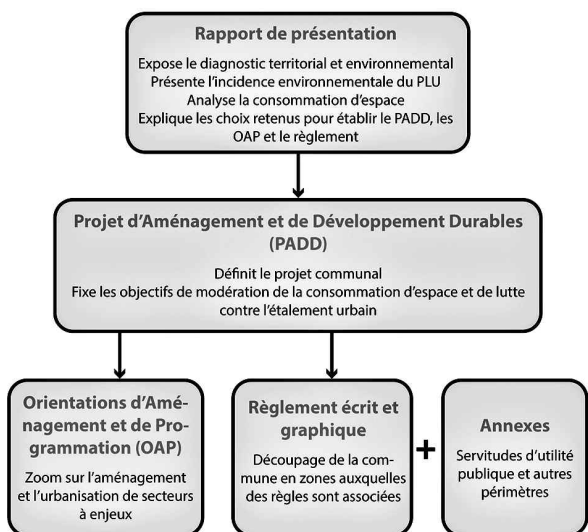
Rapport de présentation

Expose le diagnostic territorial et environnemental
Présente l'incidence environnementale du PLU
Analyse la consommation d'espace
Explique les choix retenus pour établir le PADD, les OAP et le règlement

Projet d'Aménagement et de Développement Durables (PADD)

Définit le projet communal
Fixe les objectifs de modération de la consommation d'espace et de lutte contre l'étalement urbain

Orientations d'Aménagement et de Programmation (OAP)

Zoom sur l'aménagement et l'urbanisation de secteurs à enjeux

Règlement écrit et graphique

Découpage de la commune en zones auxquelles des règles sont associées

+

Annexes

Servitudes d'utilité publique et autres périmètres